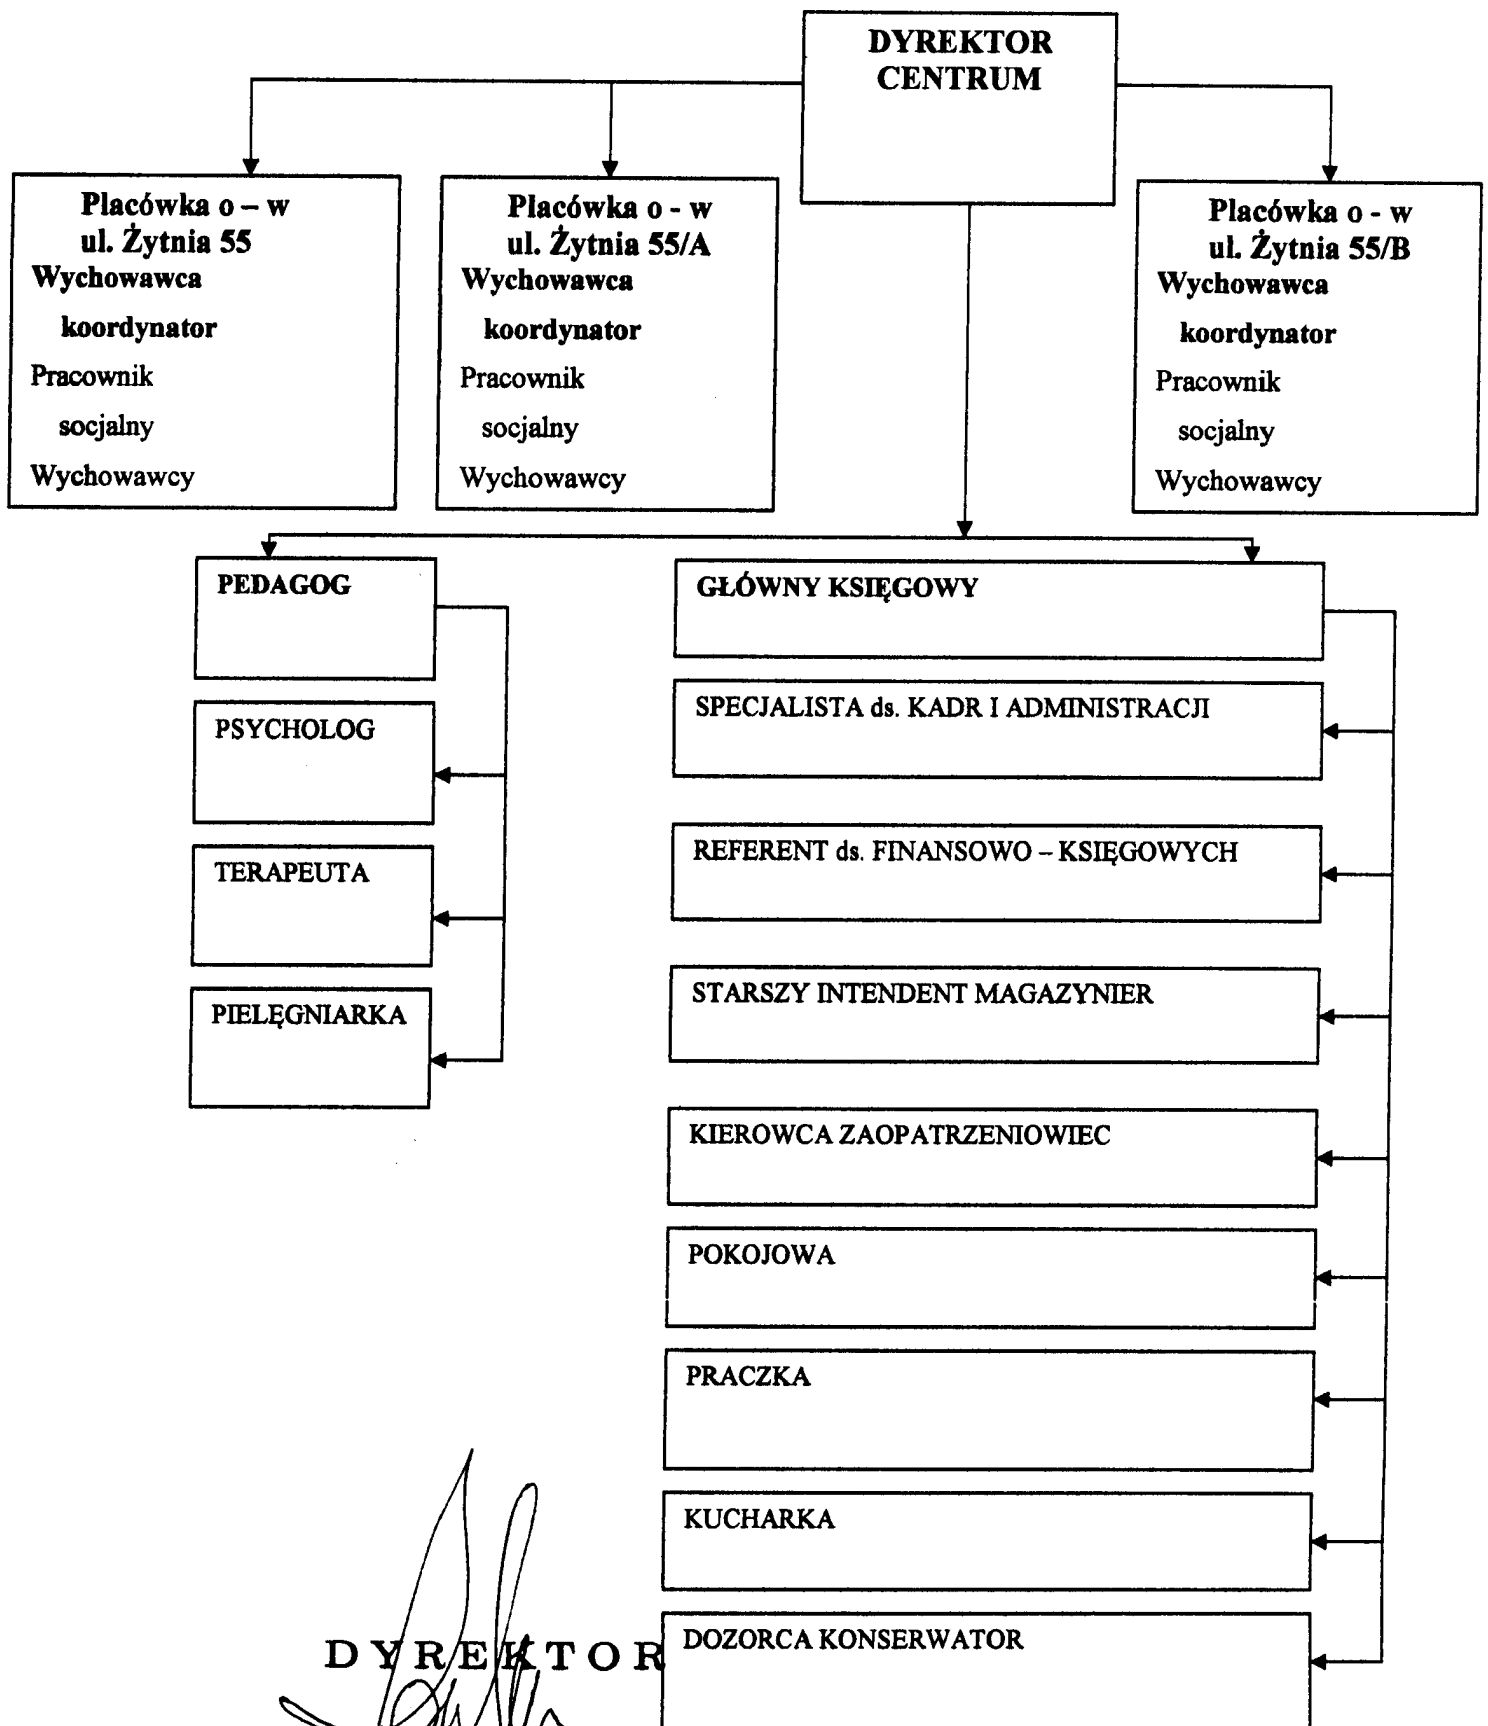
DYREKTOR CENTRUM

Placówka o – w
ul. Żytnia 55
Wychowawca koordynator
Pracownik socjalny
Wychowawcy

Placówka o - w
ul. Żytnia 55/A
Wychowawca koordynator
Pracownik socjalny
Wychowawcy

Placówka o - w
ul. Żytnia 55/B
Wychowawca koordynator
Pracownik socjalny
Wychowawcy

PEDAGOG

PSYCHOLOG

TERAPEUTA

PIELĘGNIARKA

GŁÓWNY KSIĘGOWY

SPECJALISTA ds. KADR I ADMINISTRACJI

REFERENT ds. FINANSOWO – KSIĘGOWYCH

STARSZY INTENDENT MAGAZYNIER

KIEROWCA ZAOPATRZENIOWIEC

POKOJOWA

PRACZKA

KUCHARKA

DOZORCA KONSERWATOR

DYREKTOR